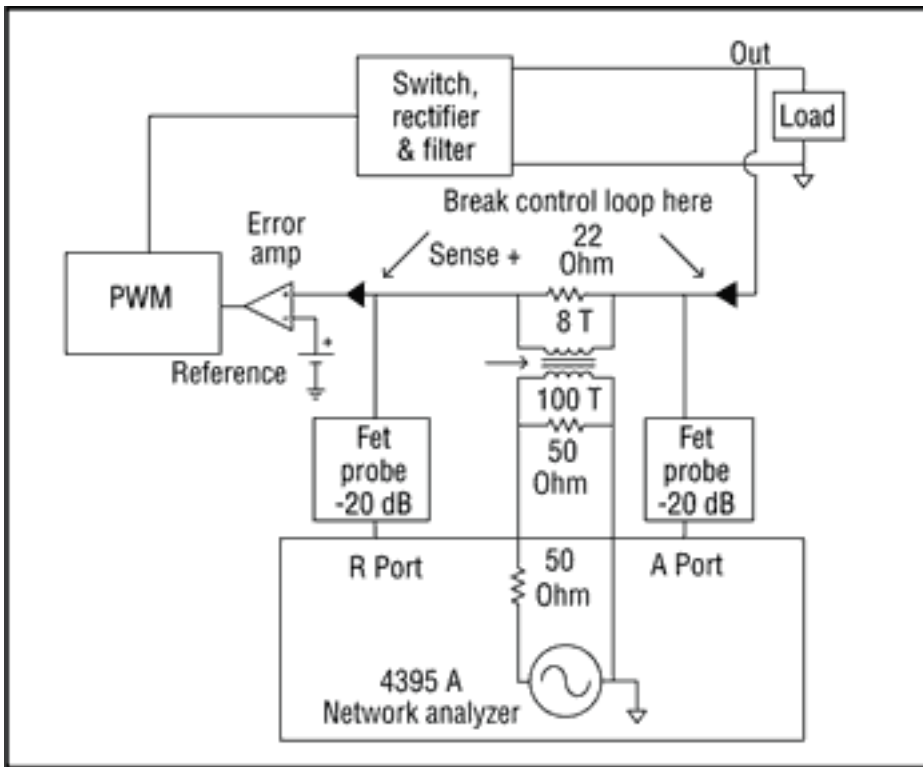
Out

Switch, rectifier & filter

Load

Break control loop here

Error amp

Sense +

22 Ohm

PWM

8 T

Reference

100 T

50 Ohm

Fet probe -20 dB

Fet probe -20 dB

R Port

50 Ohm

A Port

4395 A Network analyzer